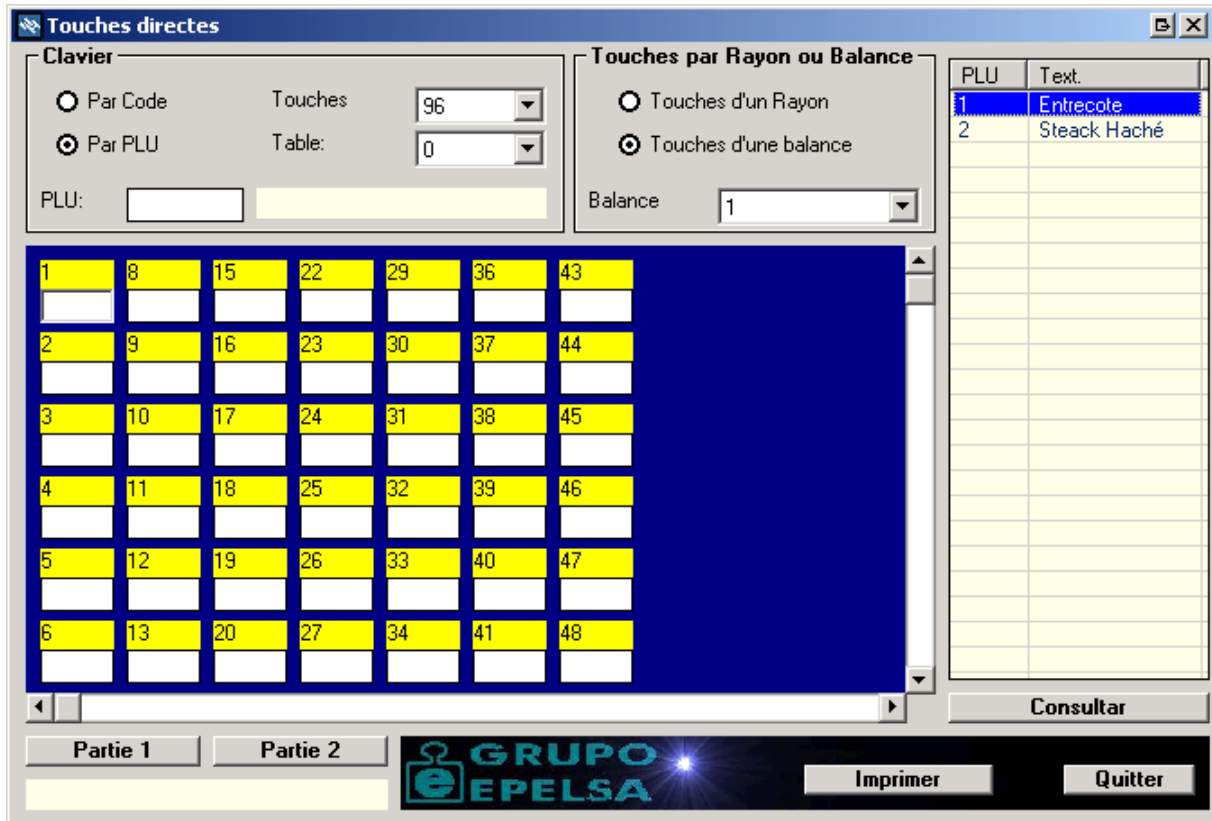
Touches directes

Clavier
Par Code
Par PLU
Touches
96
Table:
0
PLU:

Touches par Rayon ou Balance
Touches d'un Rayon
Touches d'une balance
Balance
1

| PLU | Text. |
|---|---|
| 1 | Entrecote |
| 2 | Steack Haché |

1 8 15 22 29 36 43
2 9 16 23 30 37 44
3 10 17 24 31 38 45
4 11 18 25 32 39 46
5 12 19 26 33 40 47
6 13 20 27 34 41 48

Consultar

Partie 1
Partie 2

GRUPO EPELSA

Imprimer
Quitter